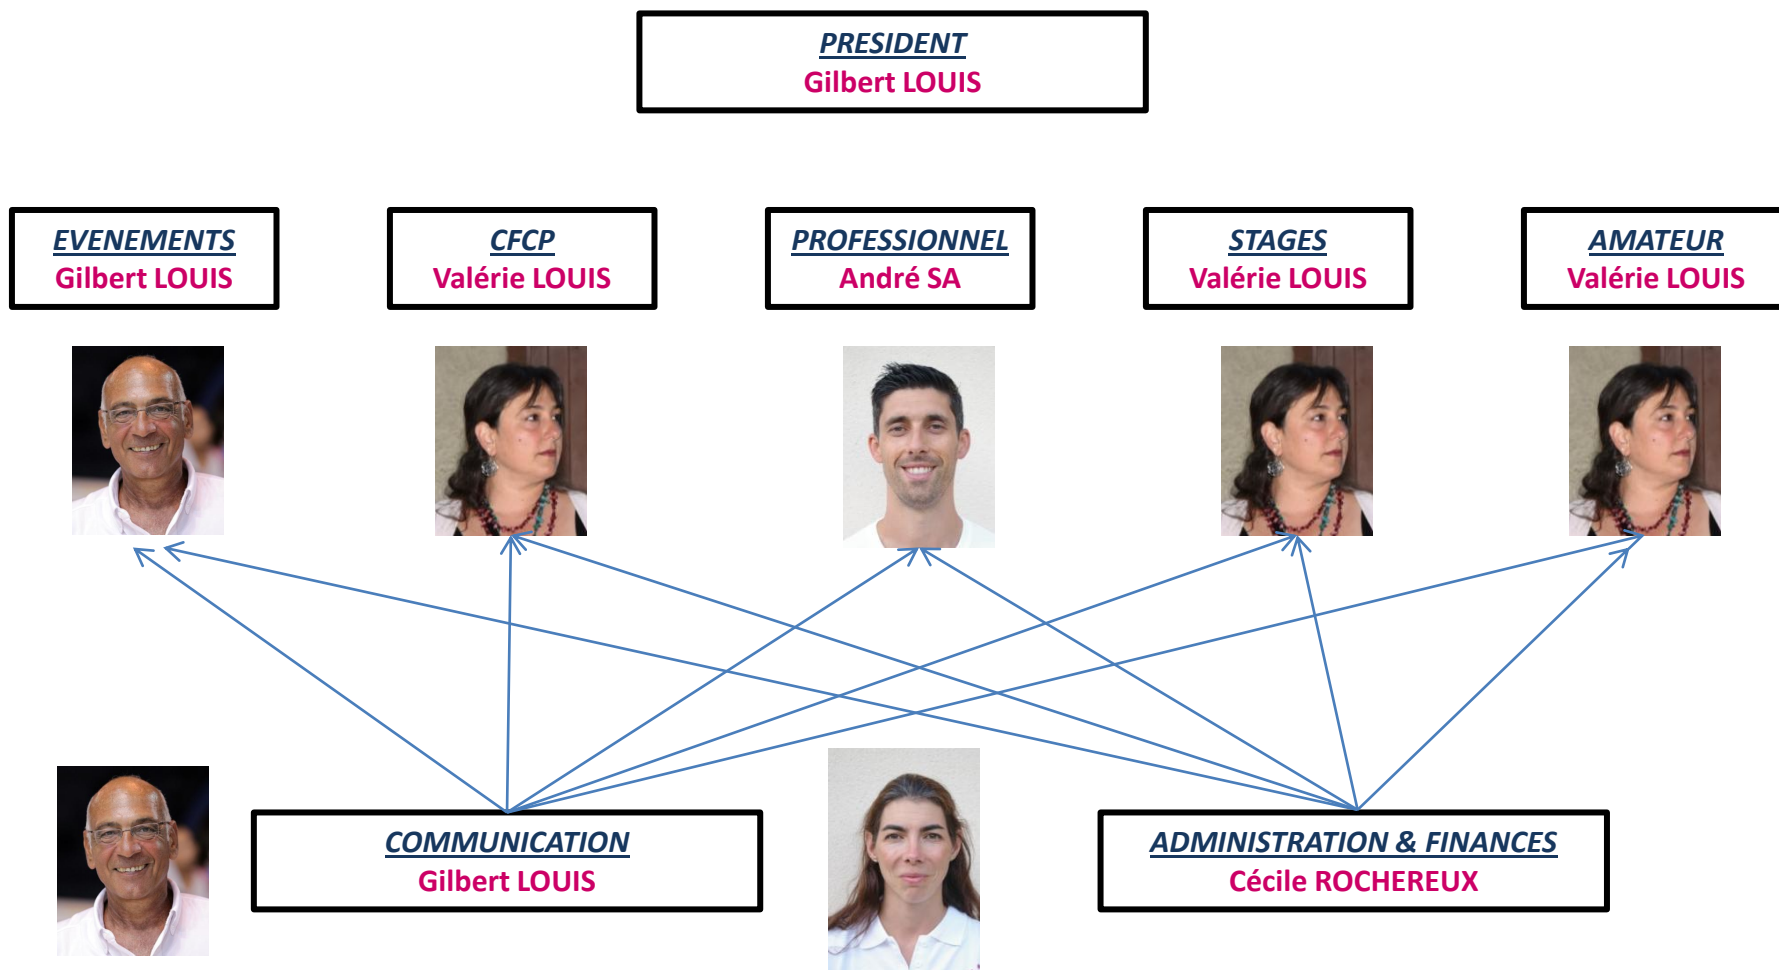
PRESIDENT
Gilbert LOUIS

EVENEMENTS
Gilbert LOUIS

CFCP
Valérie LOUIS

PROFESSIONNEL
André SA

STAGES
Valérie LOUIS

AMATEUR
Valérie LOUIS

COMMUNICATION
Gilbert LOUIS

ADMINISTRATION & FINANCES
Cécile ROCHEREUX